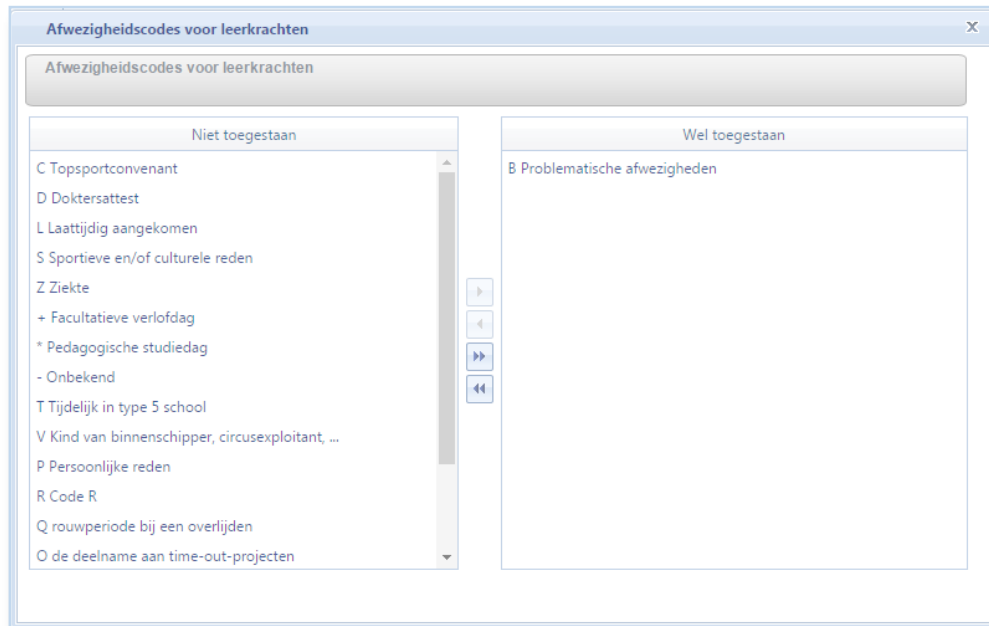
Afwezigheidscodes voor leerkrachten

X

Afwezigheidscodes voor leerkrachten

Niet toegestaan

C Topsportconvenant
D Doktersattest
L Laattijdig aangekomen
S Sportieve en/of culturele reden
Z Ziekte
+ Facultatieve verlofdag
* Pedagogische studiedag
- Onbekend
T Tijdelijk in type 5 school
V Kind van binnenschipper, circusexploitant, ...
P Persoonlijke reden
R Code R
Q rouwperiode bij een overlijden
O de deelname aan time-out-projecten

Wel toegestaan

B Problematische afwezigheden